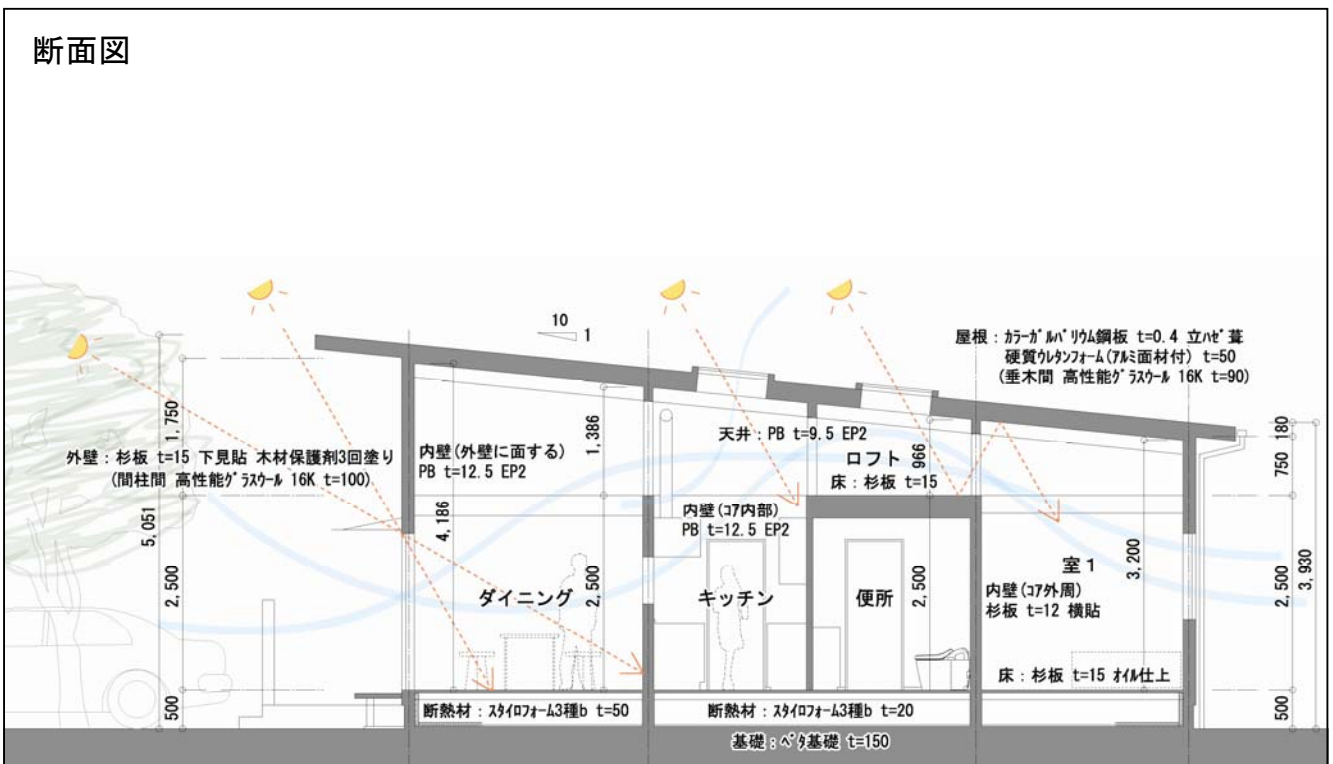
断面図

10
1

屋根：カラーガルバリウム鋼板 t=0.4 立ハゼ葺
硬質ウレタンフォーム(アルミ面材付) t=50
(垂木間 高性能グラスウール 16K t=90)

1,750
外壁：杉板 t=15 下見貼 木材保護剤3回塗り
(間柱間 高性能グラスウール 16K t=100)

内壁(外壁に面する)
PB t=12.5 EP2

1,386

天井：PB t=9.5 EP2

ロフト
966
床：杉板 t=15

180
750

内壁(コア内部)
PB t=12.5 EP2

5,051
4,186
2,500

ダイニング
2,500
キッチン
便所
2,500
3,200
室 1
内壁(コア外周)
杉板 t=12 横貼
2,500
3,930

床：杉板 t=15 オイル仕上

500
断熱材：スタイロフォーム3種b t=50
断熱材：スタイロフォーム3種b t=20
500

基礎：ベタ基礎 t=150